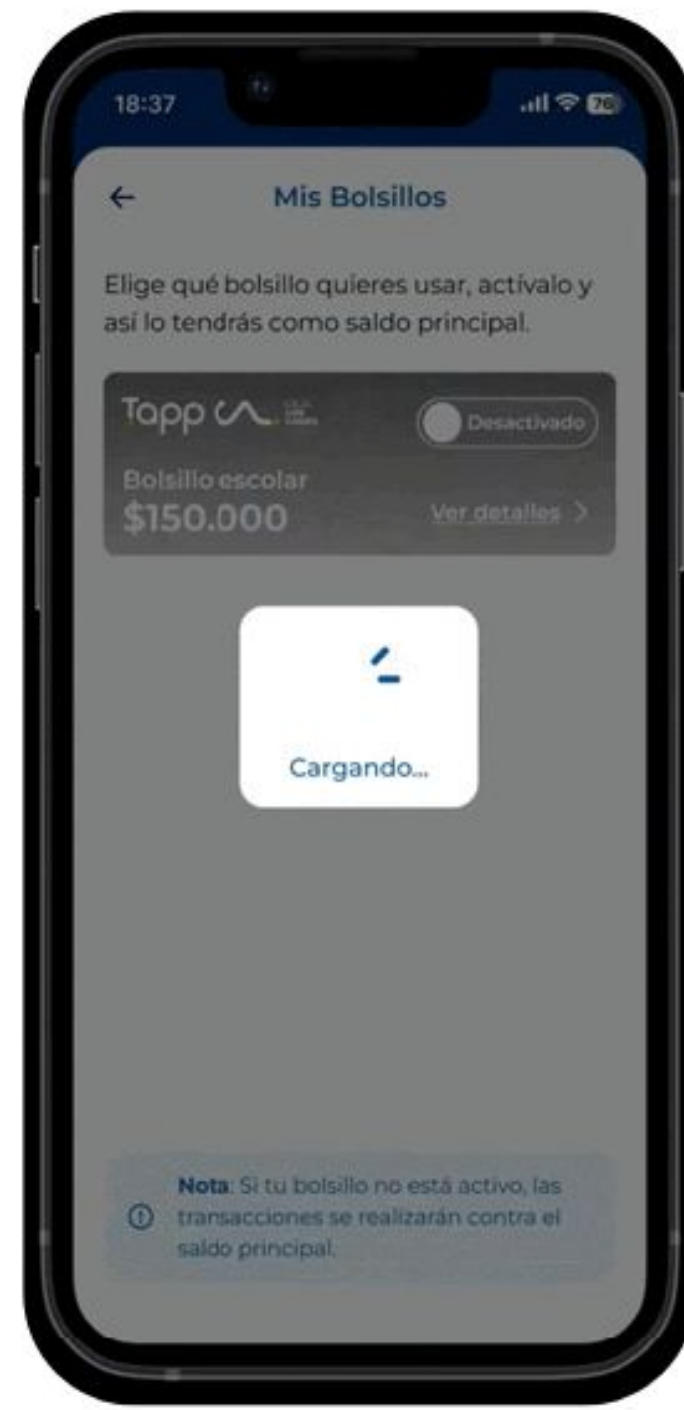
18:37

76

←

Mis Bolsillos

Elige qué bolsillo quieres usar, actívalo y así lo tendrás como saldo principal.

Tapp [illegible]

Desactivado

Bolsillo escolar

$150.000

Ver detalles >

Cargando...

Nota: Si tu bolsillo no está activo, las transacciones se realizarán contra el saldo principal.